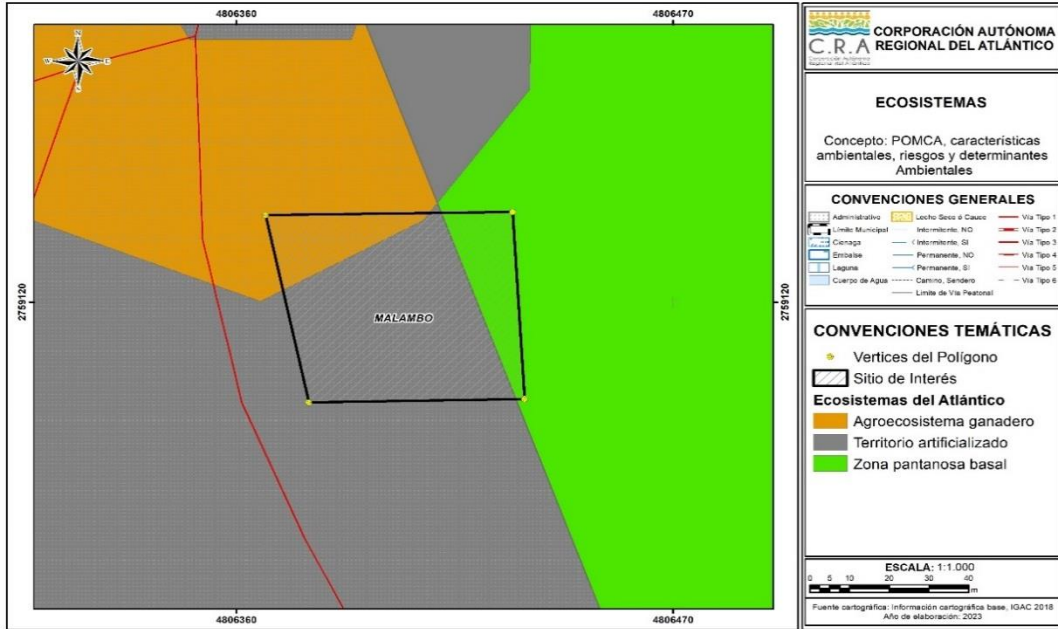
4806360
4806470
2759120
2759120
4806360
4806470

N
S
W
E

MALAMBO

C.R.A CORPORACIÓN AUTÓNOMA REGIONAL DEL ATLÁNTICO

ECOSISTEMAS

Concepto: POMCA, características ambientales, riesgos y determinantes Ambientales

CONVENCIONES GENERALES

Administrativo
Límite Municipal
Cienaga
Embalse
Laguna
Cuerpo de Agua
Lecho Seco ó Cauce
Intermitente, NO
Intermitente, SI
Permanente, NO
Permanente, SI
Camino, Sendero
Limite de Via Peatonal
Via Tipo 1
Via Tipo 2
Via Tipo 3
Via Tipo 4
Via Tipo 5
Via Tipo 6

CONVENCIONES TEMÁTICAS

Vertices del Polígono
Sitio de Interés
Ecosistemas del Atlántico
Agroecosistema ganadero
Territorio artificializado
Zona pantanosa basal

ESCALA: 1:1.000
0 5 10 20 30 40
m

Fuente cartográfica: Información cartográfica base, IGAC 2018
Año de elaboración: 2023